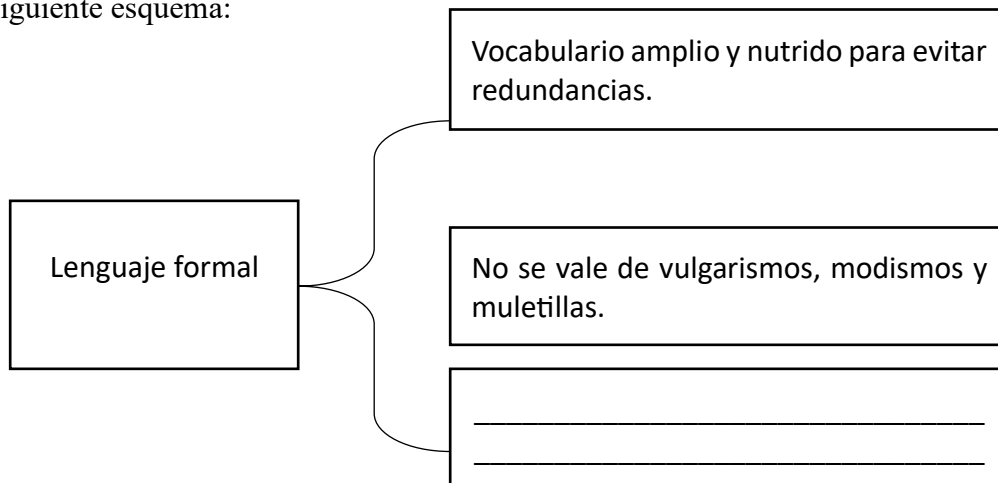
iguiente esquema:

Lenguaje formal

Vocabulario amplio y nutrido para evitar redundancias.

No se vale de vulgarismos, modismos y muletillas.

________________________________
________________________________